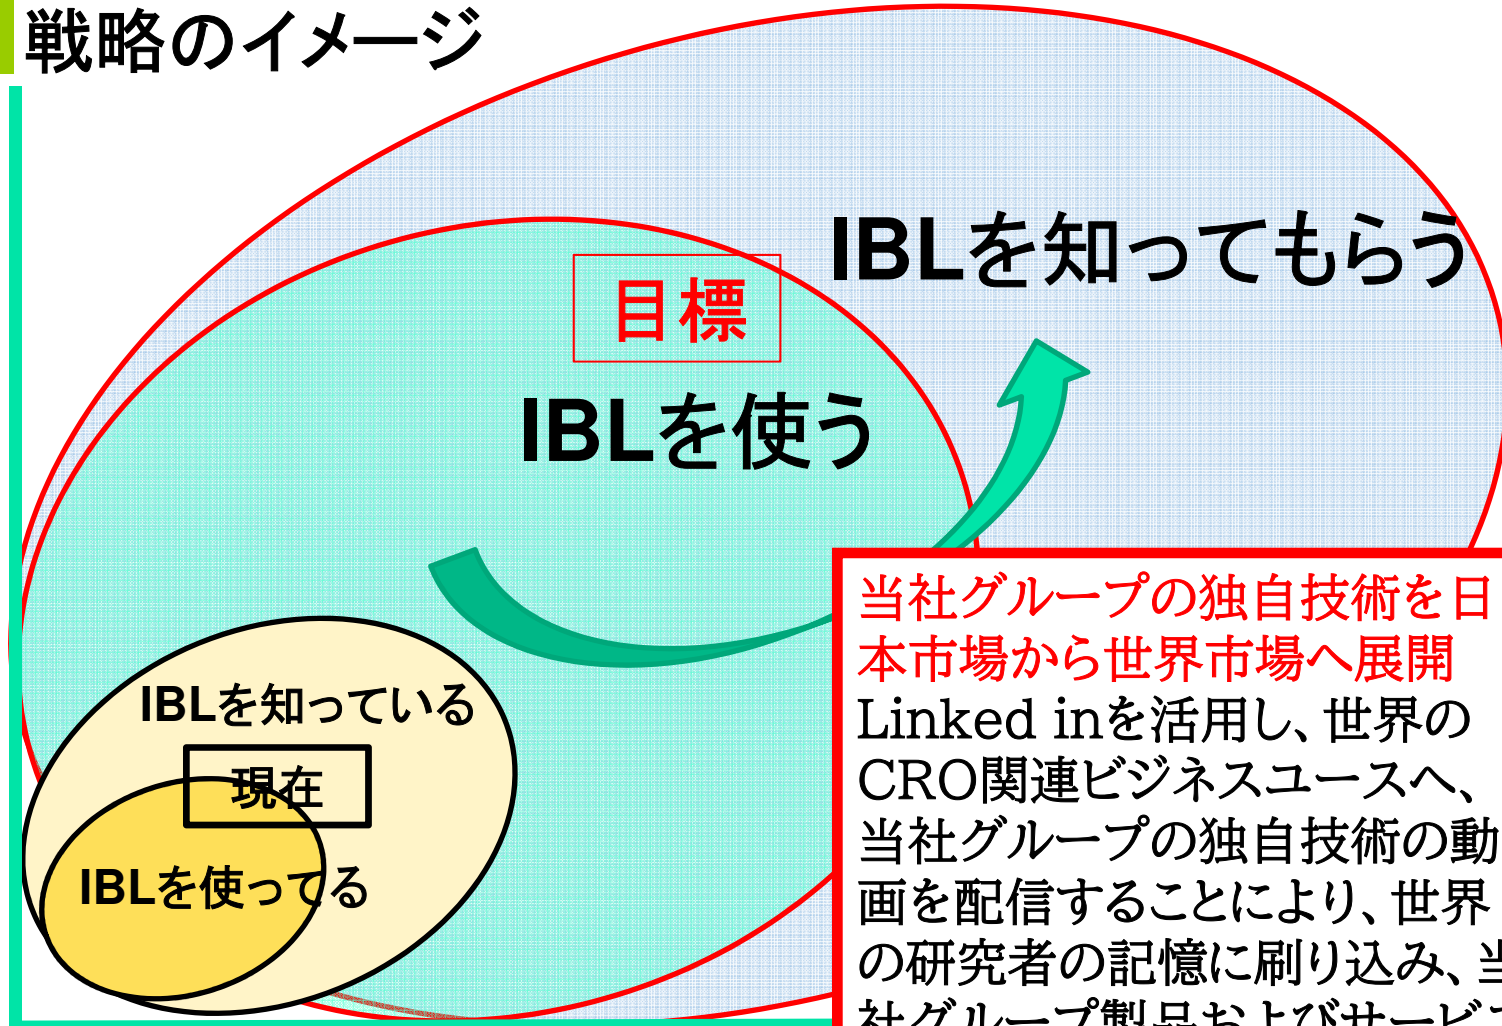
戦略のイメージ

IBLを知ってもらう

目標

IBLを使う

IBLを知っている

現在

IBLを使ってる

当社グループの独自技術を日本市場から世界市場へ展開
Linked inを活用し、世界のCRO関連ビジネスユースへ、当社グループの独自技術の動画を配信することにより、世界の研究者の記憶に刷り込み、当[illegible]
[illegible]